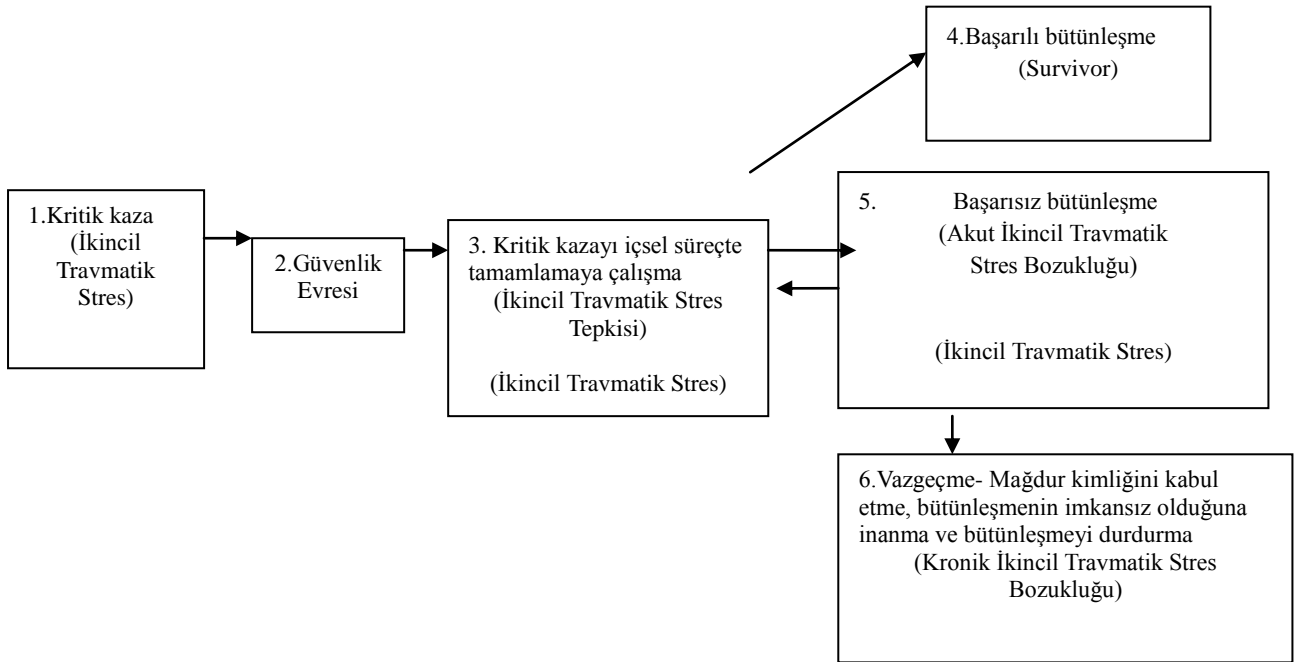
1.Kritik kaza (İkincil Travmatik Stres)

2.Güvenlik Evresi

3. Kritik kazayı içsel süreçte tamamlamaya çalışma (İkincil Travmatik Stres Tepkisi)

(İkincil Travmatik Stres)

4.Başarılı bütünleşme (Survivor)

5. Başarısız bütünleşme (Akut İkincil Travmatik Stres Bozukluğu)

(İkincil Travmatik Stres)

6.Vazgeçme- Mağdur kimliğini kabul etme, bütünleşmenin imkansız olduğuna inanma ve bütünleşmeyi durdurma (Kronik İkincil Travmatik Stres Bozukluğu)